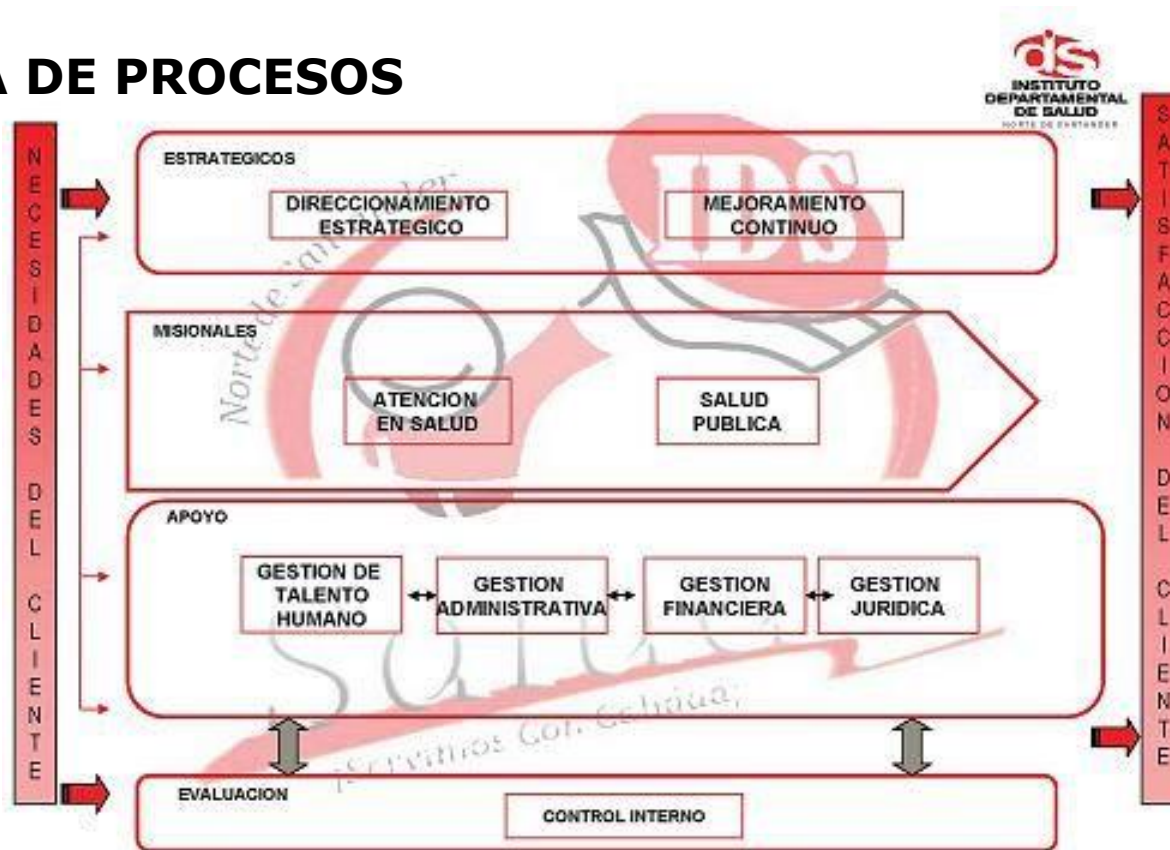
A DE PROCESOS

ds
INSTITUTO DEPARTAMENTAL DE SALUD
NORTE DE SANTANDER

NECESIDADES DEL CLIENTE

ESTRATEGICOS

DIRECCIONAMIENTO ESTRATEGICO

MEJORAMIENTO CONTINUO

MISIONALES

ATENCION EN SALUD

SALUD PUBLICA

APOYO

GESTION DE TALENTO HUMANO

GESTION ADMINISTRATIVA

GESTION FINANCIERA

GESTION JURIDICA

EVALUACION

CONTROL INTERNO

SATISFACCION DEL CLIENTE

IDS
Norte de Santander
Salud
¡Servimos con calidad!